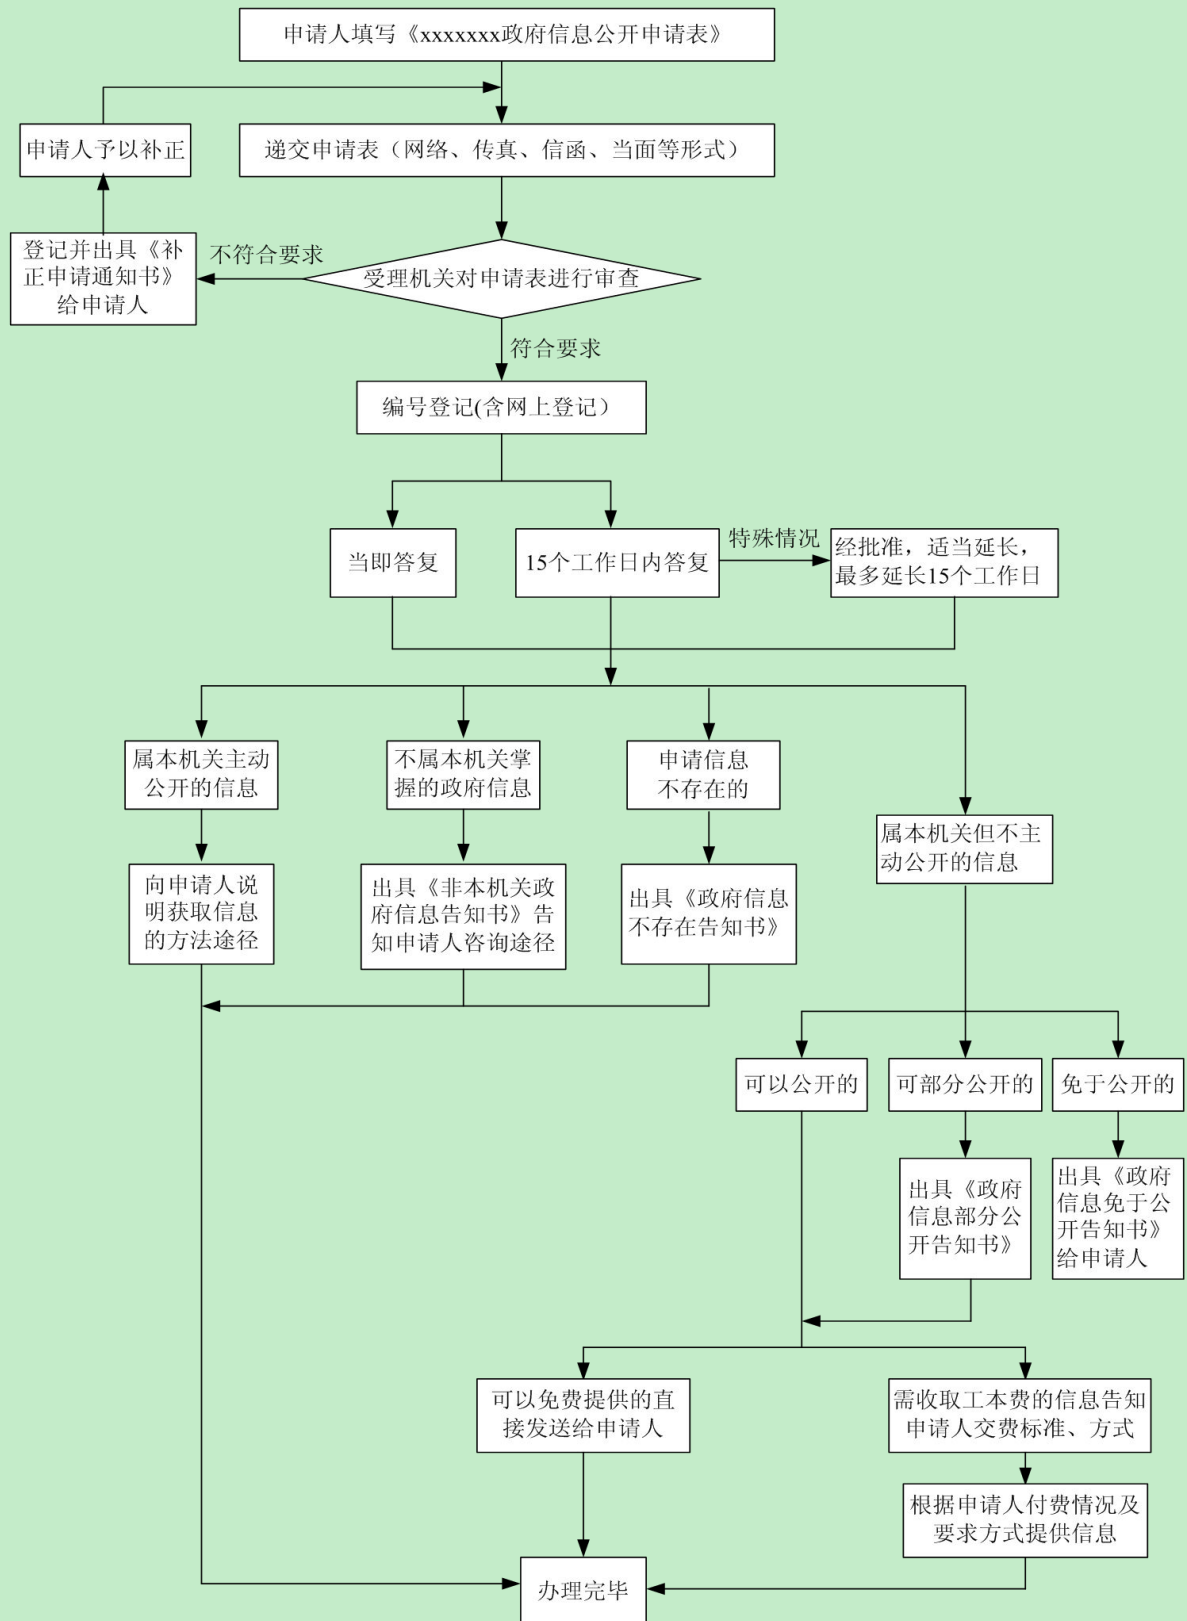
申请人填写《xxxxxxx政府信息公开申请表》

申请人予以补正

递交申请表（网络、传真、信函、当面等形式）

登记并出具《补正申请通知书》给申请人

不符合要求

受理机关对申请表进行审查

符合要求

编号登记(含网上登记)

当即答复

15个工作日内答复

特殊情况

经批准，适当延长，最多延长15个工作日

属本机关主动公开的信息

不属本机关掌握的政府信息

申请信息不存在的

属本机关但不主动公开的信息

向申请人说明获取信息的方法途径

出具《非本机关政府信息告知书》告知申请人咨询途径

出具《政府信息不存在告知书》

可以公开的

可部分公开的

免于公开的

出具《政府信息部分公开告知书》

出具《政府信息免于公开告知书》给申请人

可以免费提供的直接发送给申请人

需收取工本费的信息告知申请人交费标准、方式

根据申请人付费情况及要求方式提供信息

办理完毕